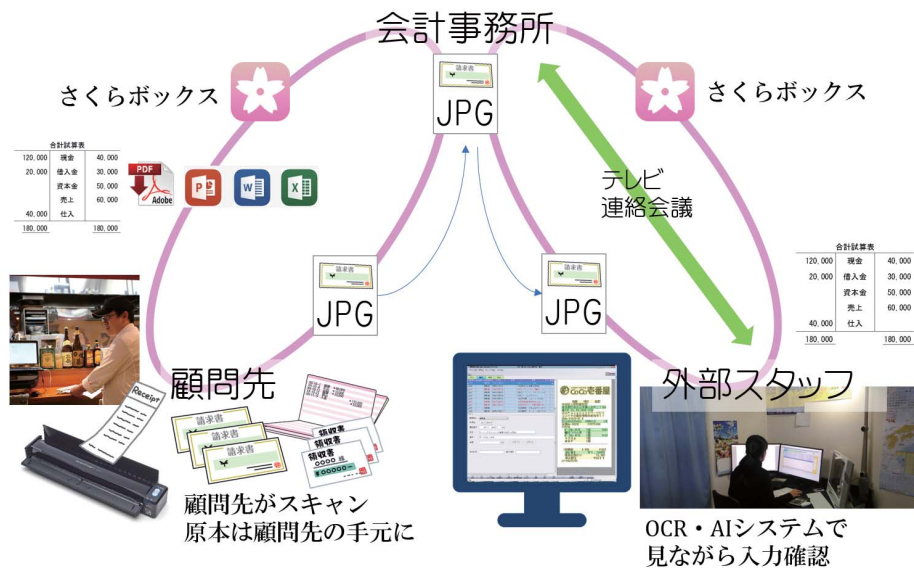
会計事務所

さくらボックス

請求書
JPG

さくらボックス

合計試算表

| 120,000 | 現金 | 40,000 |
|---|---|---|
| 20,000 | 借入金 | 30,000 |
| | 資本金 | 50,000 |
| | 売上 | 60,000 |
| 40,000 | 仕入 | |
| 180,000 | | 180,000 |

PDF
Adobe
P
W
X

テレビ
連絡会議

請求書
JPG

請求書
JPG

合計試算表

| 120,000 | 現金 | 40,000 |
|---|---|---|
| 20,000 | 借入金 | 30,000 |
| | 資本金 | 50,000 |
| | 売上 | 60,000 |
| 40,000 | 仕入 | |
| 180,000 | | 180,000 |

Receipt

顧問先

請求書
請求書
請求書
領収書
領収書
領収書
○○○○

外部スタッフ

顧問先がスキャン
原本は顧問先の手元に

OCR・AIシステムで
見ながら入力確認